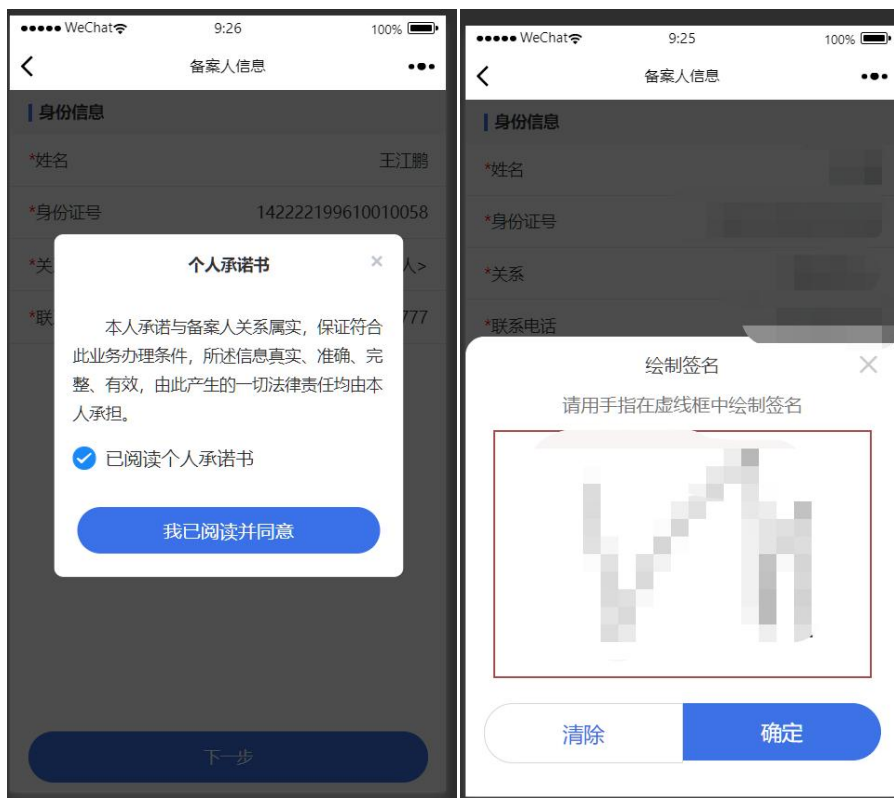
●●●●● WeChat 9:26 100%

备案人信息

身份信息

*姓名 王江鹏

*身份证号 142222199610010058

*关 人>

*联 777

个人承诺书

×

本人承诺与备案人关系属实，保证符合此业务办理条件，所述信息真实、准确、完整、有效，由此产生的一切法律责任均由本人承担。

已阅读个人承诺书

我已阅读并同意

下一步

●●●●● WeChat 9:25 100%

备案人信息

身份信息

*姓名

*身份证号

*关系

*联系电话

绘制签名

×

请用手指在虚线框中绘制签名

清除

确定